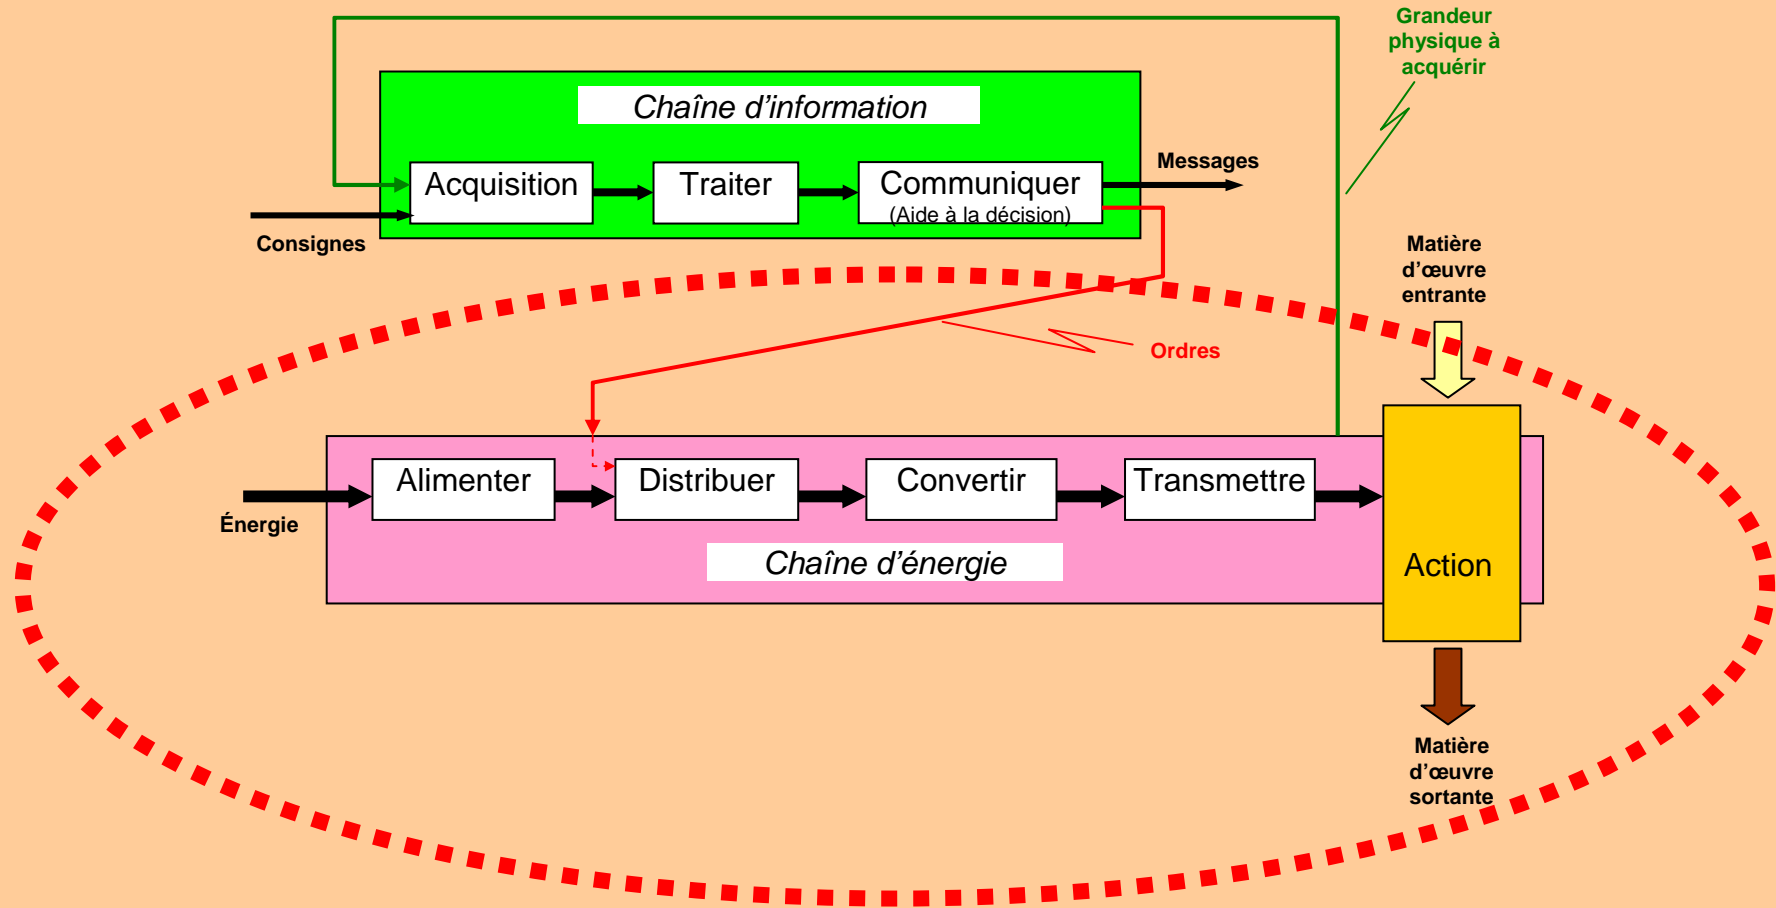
Grandeur physique à acquérir

Chaîne d'information

Acquisition

Traiter

Communiquer
(Aide à la décision)

Messages

Consignes

Matière d'œuvre entrante

Ordres

Alimenter

Distribuer

Convertir

Transmettre

Énergie

Chaîne d'énergie

Action

Matière d'œuvre sortante